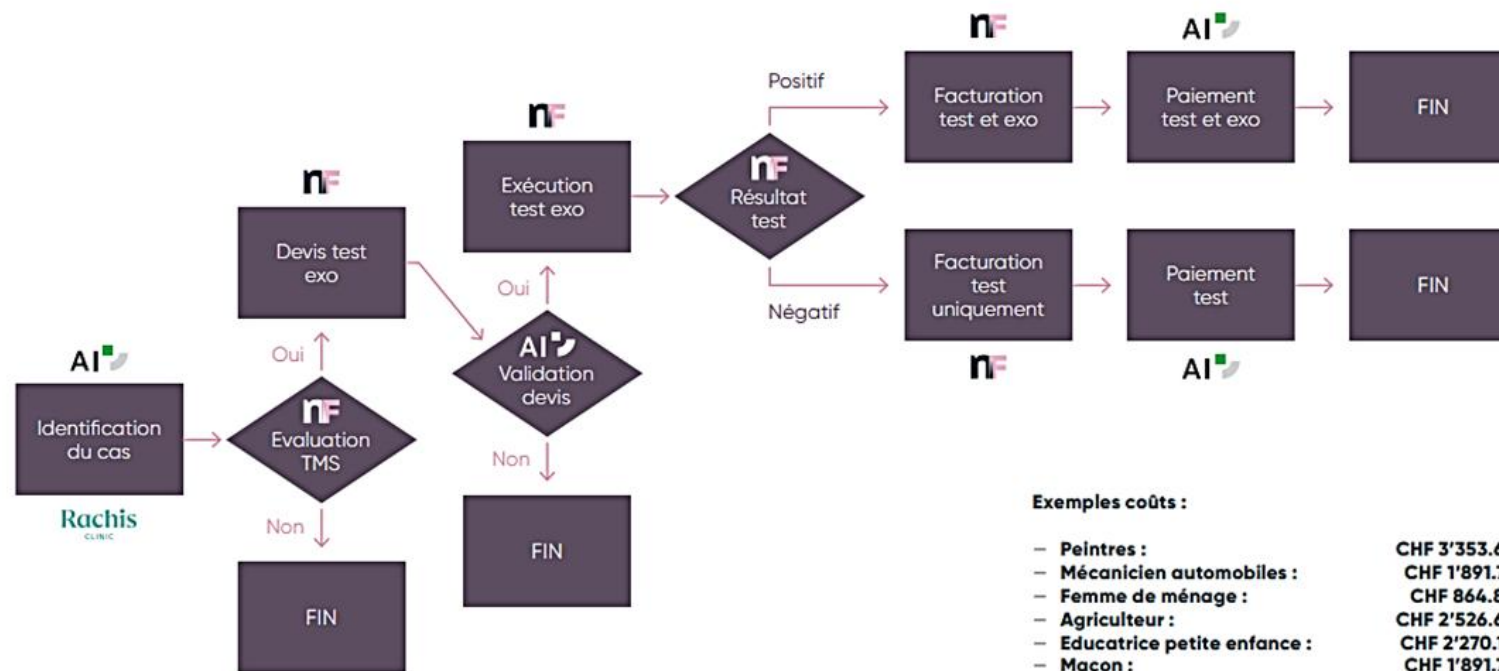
AI

Identification du cas

Rachis
CLINIC

nF

Evaluation TMS

Oui

Non

FIN

nF

Devis test exo

AI

Validation devis

Oui

Non

FIN

nF

Exécution test exo

nF

Résultat test

Positif

Négatif

nF

Facturation test et exo

AI

Paiement test et exo

FIN

Facturation test uniquement

nF

Paiement test

AI

FIN

Exemples coûts :

- Peintres : CHF 3'353.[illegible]
- Mécanicien automobiles : CHF 1'891.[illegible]
- Femme de ménage : CHF 864.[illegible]
- Agriculteur : CHF 2'526.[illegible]
- Educatrice petite enfance : CHF 2'270.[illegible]
- Maçon : CHF 1'891.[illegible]